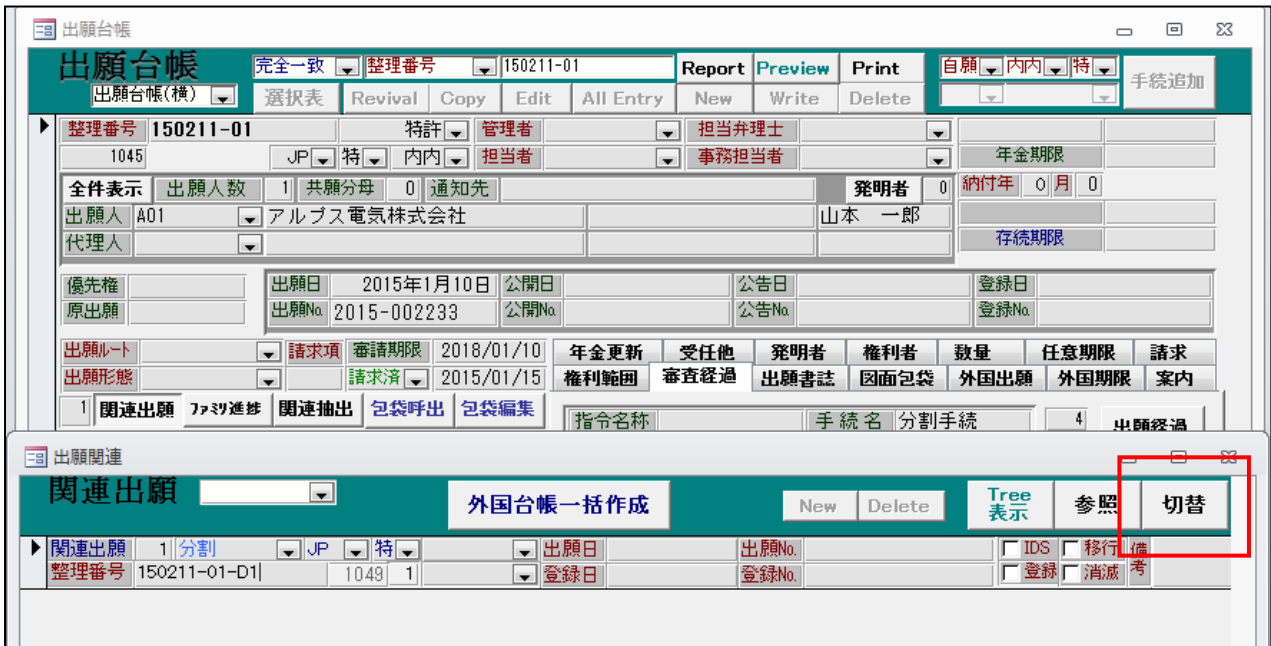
出願台帳

出願台帳
完全一致 整理番号 150211-01
Report Preview Print
自願 内内 特
手続追加
出願台帳(横)
選択表 Revival Copy Edit All Entry New Write Delete

整理番号 150211-01 特許 管理者 担当弁理士
1045 JP 特 内内 担当者 事務担当者 年金期限
全件表示 出願人数 1 共願分母 0 通知先 発明者 0 納付年 0 月 0
出願人 A01 アルプス電気株式会社 山本 一郎
代理人 存続期限

優先権 出願日 2015年1月10日 公開日 公告日 登録日
原出願 出願No. 2015-002233 公開No. 公告No. 登録No.

出願ルート 請求項 審請期限 2018/01/10 年金更新 受任他 発明者 権利者 数量 任意期限 請求
出願形態 請求済 2015/01/15 権利範囲 審査経過 出願書誌 図面包袋 外国出願 外国期限 案内
1 関連出願 ファミリ進捗 関連抽出 包袋呼出 包袋編集 指令名称 手続名 分割手続 4 出願経過

出願関連
関連出願
外国台帳一括作成
New Delete
Tree 表示
参照
切替

関連出願 1 分割 JP 特 出願日 出願No. IDS 移行 備考
整理番号 150211-01-D1 1049 1 登録日 登録No. 登録 消滅